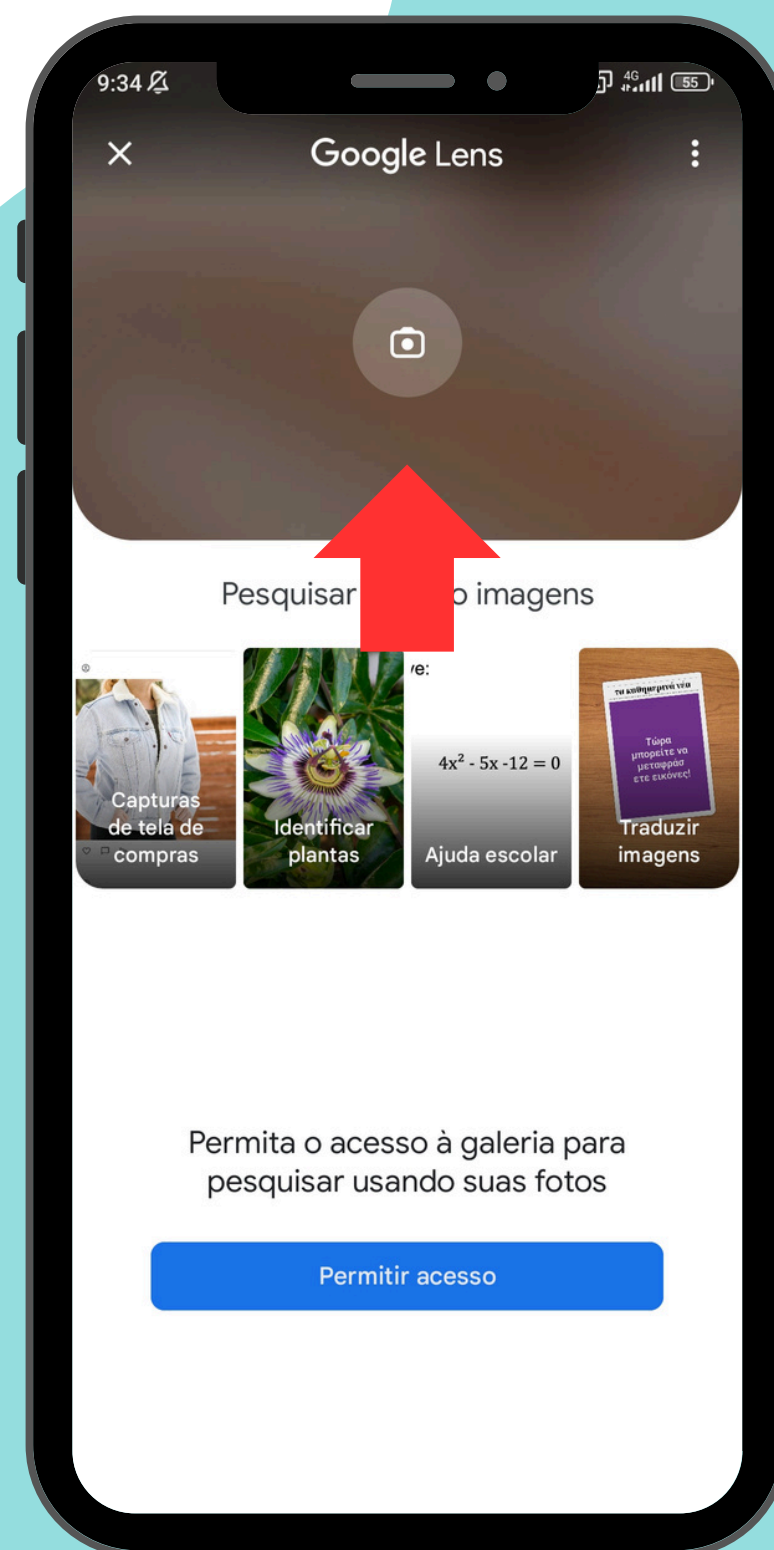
9:34 4G 55

Google Lens

Pesquisar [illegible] imagens

Capturas de tela de compras

Identificar plantas

ve:

$4x^2 - 5x - 12 = 0$

Ajuda escolar

τα καθημερινά νέα

Τώρα μπορείτε να μεταφράσετε εικόνες!

Traduzir imagens

Permita o acesso à galeria para pesquisar usando suas fotos

Permitir acesso